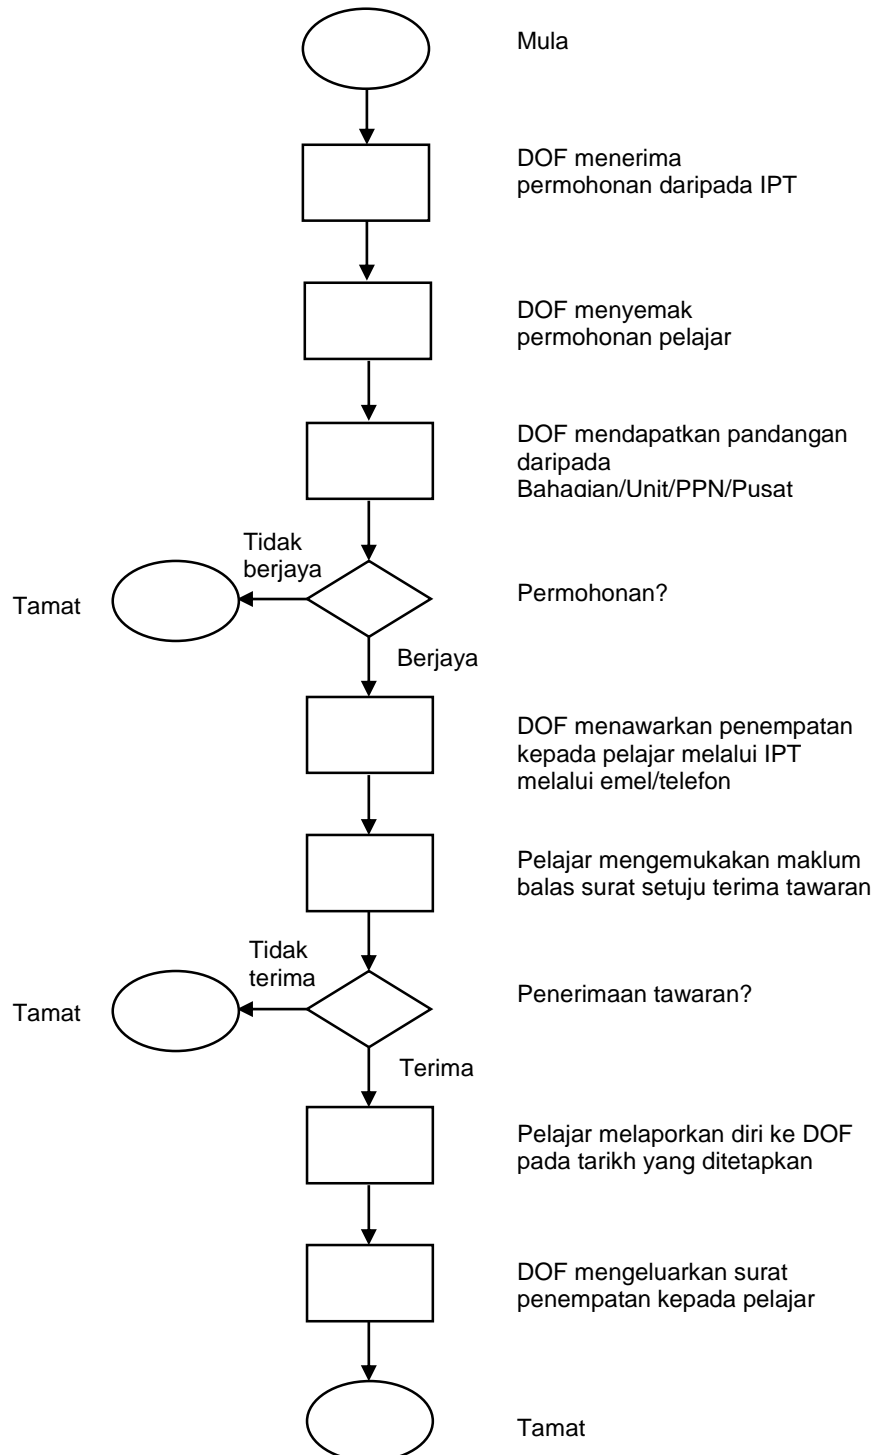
Mula

DOF menerima permohonan daripada IPT

DOF menyemak permohonan pelajar

DOF mendapatkan pandangan daripada Bahagian/Unit/PPN/Pusat

Tidak berjaya

Tamat

Permohonan?

Berjaya

DOF menawarkan penempatan kepada pelajar melalui IPT melalui emel/telefon

Pelajar mengemukakan maklum balas surat setuju terima tawaran

Tidak terima

Tamat

Penerimaan tawaran?

Terima

Pelajar melaporkan diri ke DOF pada tarikh yang ditetapkan

DOF mengeluarkan surat penempatan kepada pelajar

Tamat